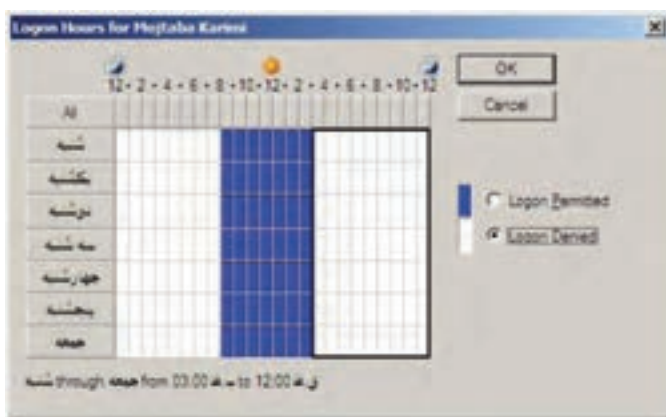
Logon Hours for Mojtaba Karimi

12 · 2 · 4 · 6 · 8 · 10 · 12 · 2 · 4 · 6 · 8 · 10 · 12

OK

Cancel

All

شنبه

یکشنبه

دوشنبه

سه شنبه

چهارشنبه

پنجشنبه

جمعه

Logon Permitted

Logon Denied

شنبه through جمعه from 03:00 ق.ظ to 12:00 ب.ظ